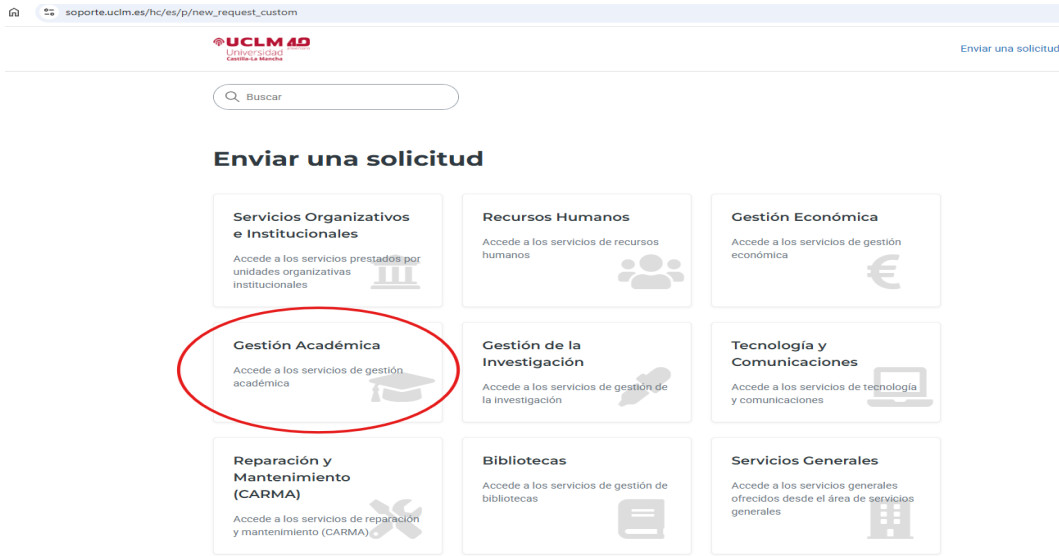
soporte.uclm.es/hc/es/p/new_request_custom

UCLM 4.0
Universidad
Castilla-La Mancha

Enviar una solicitud

Buscar

Enviar una solicitud

Servicios Organizativos e Institucionales
Accede a los servicios prestados por unidades organizativas institucionales

Recursos Humanos
Accede a los servicios de recursos humanos

Gestión Económica
Accede a los servicios de gestión económica

Gestión Académica
Accede a los servicios de gestión académica

Gestión de la Investigación
Accede a los servicios de gestión de la investigación

Tecnología y Comunicaciones
Accede a los servicios de tecnología y comunicaciones

Reparación y Mantenimiento (CARMA)
Accede a los servicios de reparación y mantenimiento (CARMA)

Bibliotecas
Accede a los servicios de gestión de bibliotecas

Servicios Generales
Accede a los servicios generales ofrecidos desde el área de servicios generales